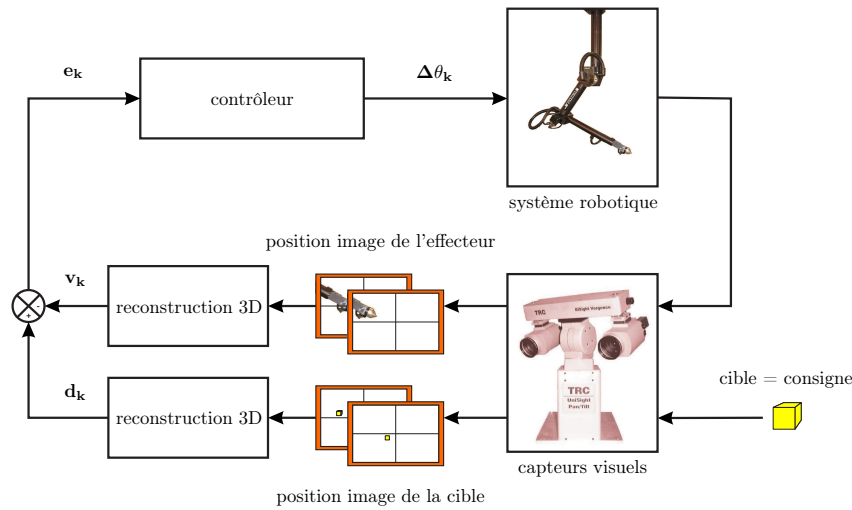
$\mathbf{e_k}$

contrôleur

$\boldsymbol{\Delta\theta_k}$

système robotique

position image de l'effecteur

$\mathbf{v_k}$

-

+

reconstruction 3D

TRC

BiSight Vergence

TRC

UniSight

Pan/Tilt

cible = consigne

$\mathbf{d_k}$

reconstruction 3D

capteurs visuels

position image de la cible